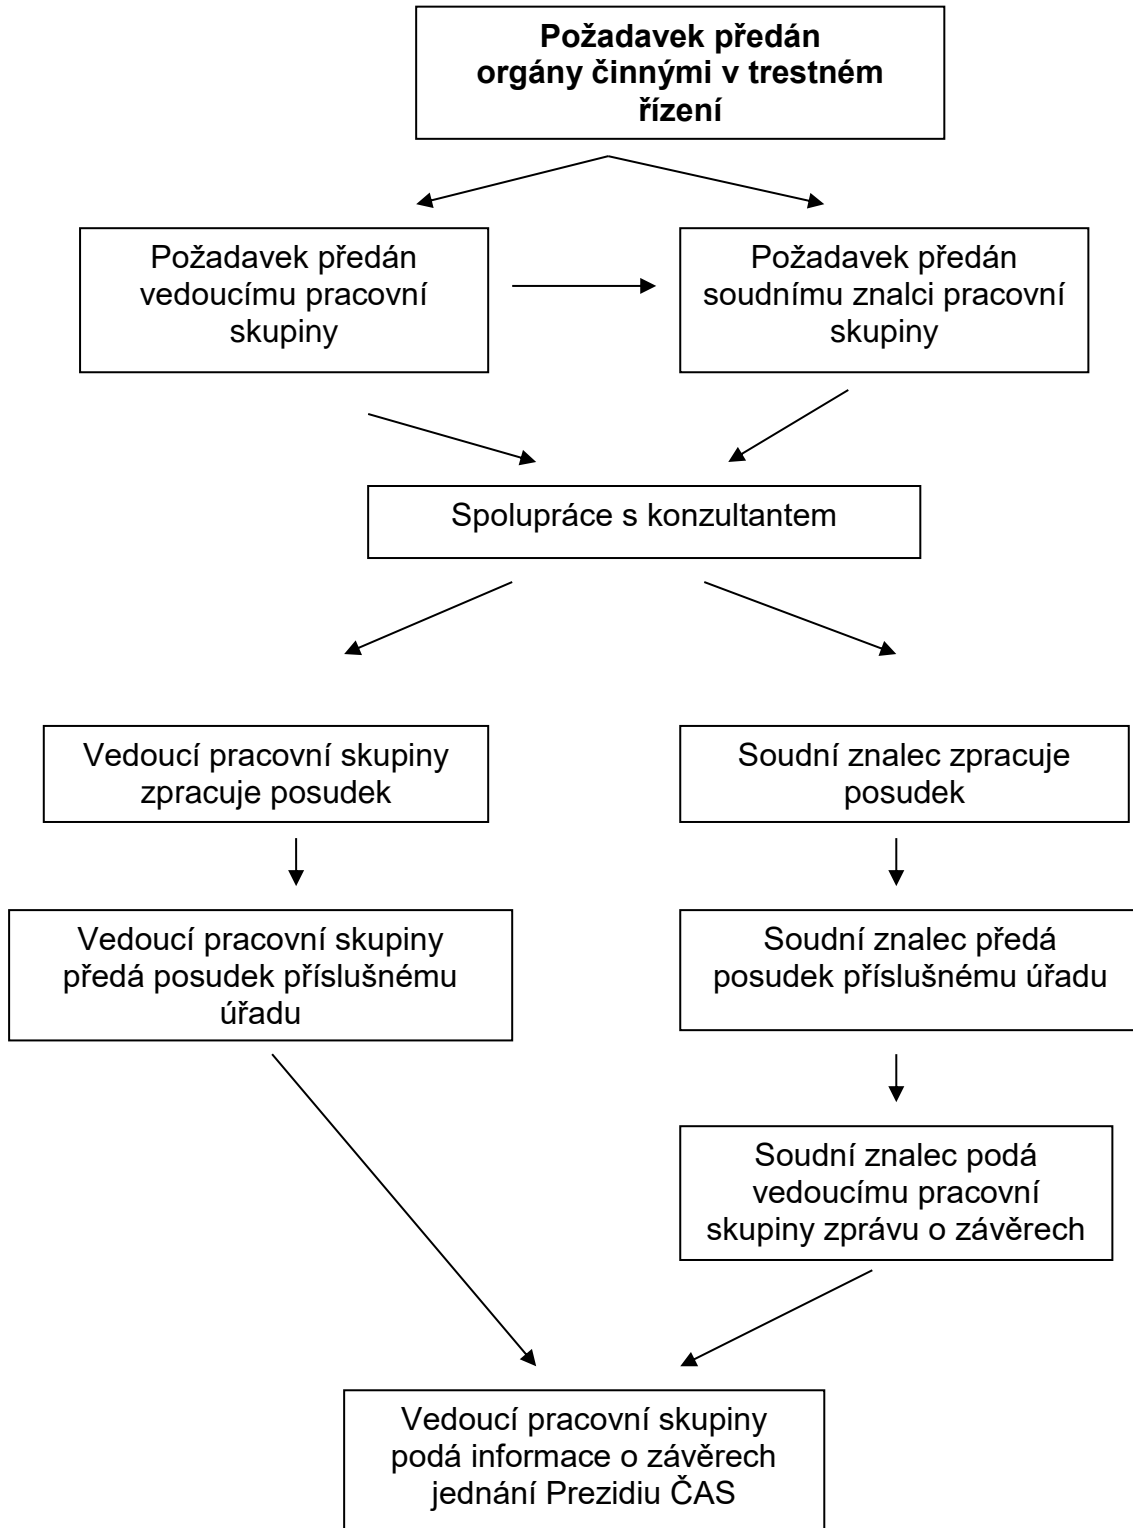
**Požadavek předán orgány činnými v trestném řízení**

Požadavek předán vedoucímu pracovní skupiny

Požadavek předán soudnímu znalci pracovní skupiny

Spolupráce s konzultantem

Vedoucí pracovní skupiny zpracuje posudek

Soudní znalec zpracuje posudek

Vedoucí pracovní skupiny předá posudek příslušnému úřadu

Soudní znalec předá posudek příslušnému úřadu

Soudní znalec podá vedoucímu pracovní skupiny zprávu o závěrech

Vedoucí pracovní skupiny podá informace o závěrech jednání Prezidiu ČAS